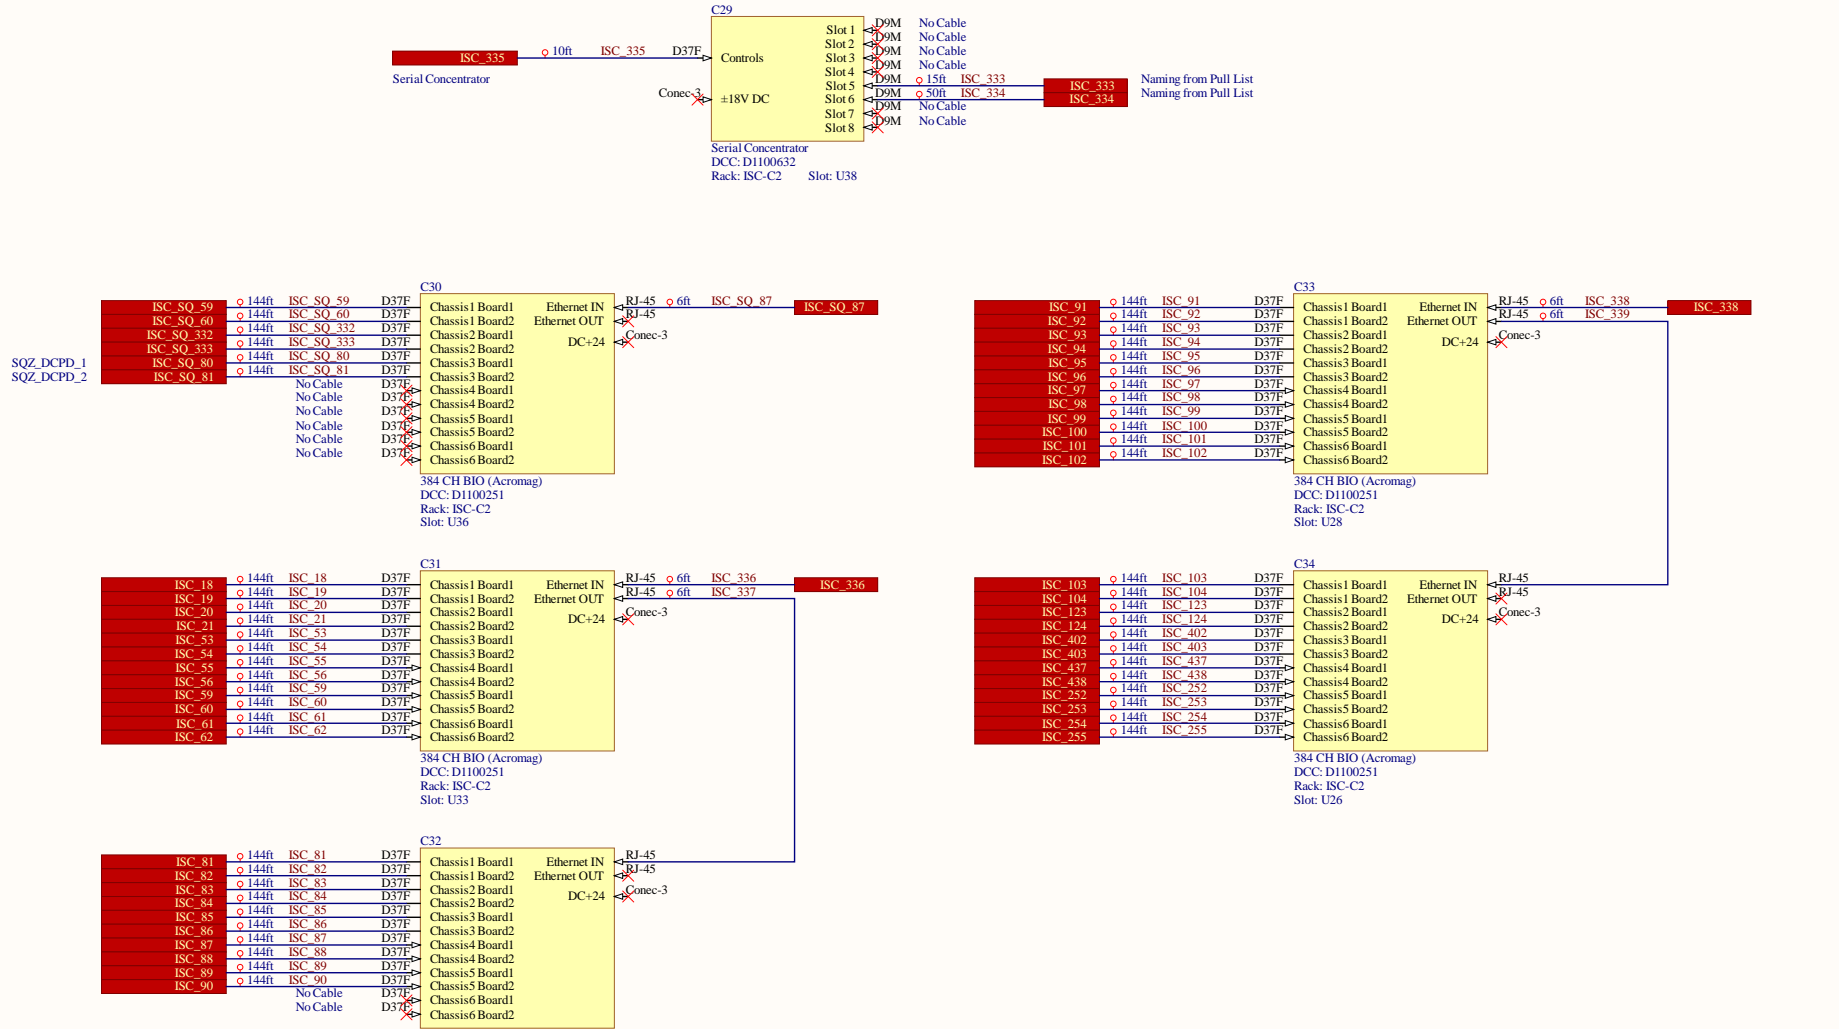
C29

ISC_335
Serial Concentrator
10ft ISC_335 D37F
Controls
Conec-3
±18V DC
Slot 1 D9M No Cable
Slot 2 D9M No Cable
Slot 3 D9M No Cable
Slot 4 D9M No Cable
Slot 5 D9M 15ft ISC_333
Slot 6 D9M 50ft ISC_334
Slot 7 D9M No Cable
Slot 8 D9M No Cable
ISC_333 Naming from Pull List
ISC_334 Naming from Pull List
Serial Concentrator
DCC: D1100632
Rack: ISC-C2 Slot: U38

C30
SQZ_DCPD_1
SQZ_DCPD_2
ISC_SQ_59 144ft ISC_SQ_59 D37F
ISC_SQ_60 144ft ISC_SQ_60 D37F
ISC_SQ_332 144ft ISC_SQ_332 D37F
ISC_SQ_333 144ft ISC_SQ_333 D37F
ISC_SQ_80 144ft ISC_SQ_80 D37F
ISC_SQ_81 144ft ISC_SQ_81 D37F
No Cable D37F
No Cable D37F
No Cable D37F
No Cable D37F
No Cable D37F
No Cable D37F
Chassis1 Board1
Chassis1 Board2
Chassis2 Board1
Chassis2 Board2
Chassis3 Board1
Chassis3 Board2
Chassis4 Board1
Chassis4 Board2
Chassis5 Board1
Chassis5 Board2
Chassis6 Board1
Chassis6 Board2
Ethernet IN RJ-45 6ft ISC_SQ_87 ISC_SQ_87
Ethernet OUT RJ-45
DC+24 Conec-3
384 CH BIO (Acromag)
DCC: D1100251
Rack: ISC-C2
Slot: U36

C33
ISC_91 144ft ISC_91 D37F
ISC_92 144ft ISC_92 D37F
ISC_93 144ft ISC_93 D37F
ISC_94 144ft ISC_94 D37F
ISC_95 144ft ISC_95 D37F
ISC_96 144ft ISC_96 D37F
ISC_97 144ft ISC_97 D37F
ISC_98 144ft ISC_98 D37F
ISC_99 144ft ISC_99 D37F
ISC_100 144ft ISC_100 D37F
ISC_101 144ft ISC_101 D37F
ISC_102 144ft ISC_102 D37F
Chassis1 Board1
Chassis1 Board2
Chassis2 Board1
Chassis2 Board2
Chassis3 Board1
Chassis3 Board2
Chassis4 Board1
Chassis4 Board2
Chassis5 Board1
Chassis5 Board2
Chassis6 Board1
Chassis6 Board2
Ethernet IN RJ-45 6ft ISC_338 ISC_338
Ethernet OUT RJ-45 6ft ISC_339
DC+24 Conec-3
384 CH BIO (Acromag)
DCC: D1100251
Rack: ISC-C2
Slot: U28

C31
ISC_18 144ft ISC_18 D37F
ISC_19 144ft ISC_19 D37F
ISC_20 144ft ISC_20 D37F
ISC_21 144ft ISC_21 D37F
ISC_53 144ft ISC_53 D37F
ISC_54 144ft ISC_54 D37F
ISC_55 144ft ISC_55 D37F
ISC_56 144ft ISC_56 D37F
ISC_59 144ft ISC_59 D37F
ISC_60 144ft ISC_60 D37F
ISC_61 144ft ISC_61 D37F
ISC_62 144ft ISC_62 D37F
Chassis1 Board1
Chassis1 Board2
Chassis2 Board1
Chassis2 Board2
Chassis3 Board1
Chassis3 Board2
Chassis4 Board1
Chassis4 Board2
Chassis5 Board1
Chassis5 Board2
Chassis6 Board1
Chassis6 Board2
Ethernet IN RJ-45 6ft ISC_336 ISC_336
Ethernet OUT RJ-45 6ft ISC_337
DC+24 Conec-3
384 CH BIO (Acromag)
DCC: D1100251
Rack: ISC-C2
Slot: U33

C34
ISC_103 144ft ISC_103 D37F
ISC_104 144ft ISC_104 D37F
ISC_123 144ft ISC_123 D37F
ISC_124 144ft ISC_124 D37F
ISC_402 144ft ISC_402 D37F
ISC_403 144ft ISC_403 D37F
ISC_437 144ft ISC_437 D37F
ISC_438 144ft ISC_438 D37F
ISC_252 144ft ISC_252 D37F
ISC_253 144ft ISC_253 D37F
ISC_254 144ft ISC_254 D37F
ISC_255 144ft ISC_255 D37F
Chassis1 Board1
Chassis1 Board2
Chassis2 Board1
Chassis2 Board2
Chassis3 Board1
Chassis3 Board2
Chassis4 Board1
Chassis4 Board2
Chassis5 Board1
Chassis5 Board2
Chassis6 Board1
Chassis6 Board2
Ethernet IN RJ-45
Ethernet OUT RJ-45
DC+24 Conec-3
384 CH BIO (Acromag)
DCC: D1100251
Rack: ISC-C2
Slot: U26

C32
ISC_81 144ft ISC_81 D37F
ISC_82 144ft ISC_82 D37F
ISC_83 144ft ISC_83 D37F
ISC_84 144ft ISC_84 D37F
ISC_85 144ft ISC_85 D37F
ISC_86 144ft ISC_86 D37F
ISC_87 144ft ISC_87 D37F
ISC_88 144ft ISC_88 D37F
ISC_89 144ft ISC_89 D37F
ISC_90 144ft ISC_90 D37F
No Cable D37F
No Cable D37F
Chassis1 Board1
Chassis1 Board2
Chassis2 Board1
Chassis2 Board2
Chassis3 Board1
Chassis3 Board2
Chassis4 Board1
Chassis4 Board2
Chassis5 Board1
Chassis5 Board2
Chassis6 Board1
Chassis6 Board2
Ethernet IN RJ-45
Ethernet OUT RJ-45
DC+24 Conec-3